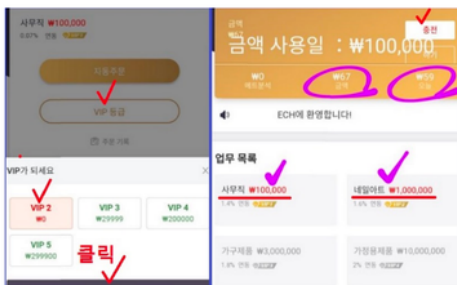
사무직 ₩100,000
0.67% 연동

자동주문

VIP 등급

주문 기록

VIP가 되세요

VIP 2
₩0

VIP 3
₩29999

VIP 4
₩200000

VIP 5
₩299900

클릭

금액
충전

금액 사용일 : ₩100,000

₩0
오늘의 수익

₩67
금액

₩59
수익

ECH에 환영합니다!

업무 목록

사무직 ₩100,000
1.4% 연동

네일아트 ₩1,000,000
1.6% 연동

가구제품 ₩3,000,000
1.8% 연동

가정용제품 ₩10,000,000
2% 연동